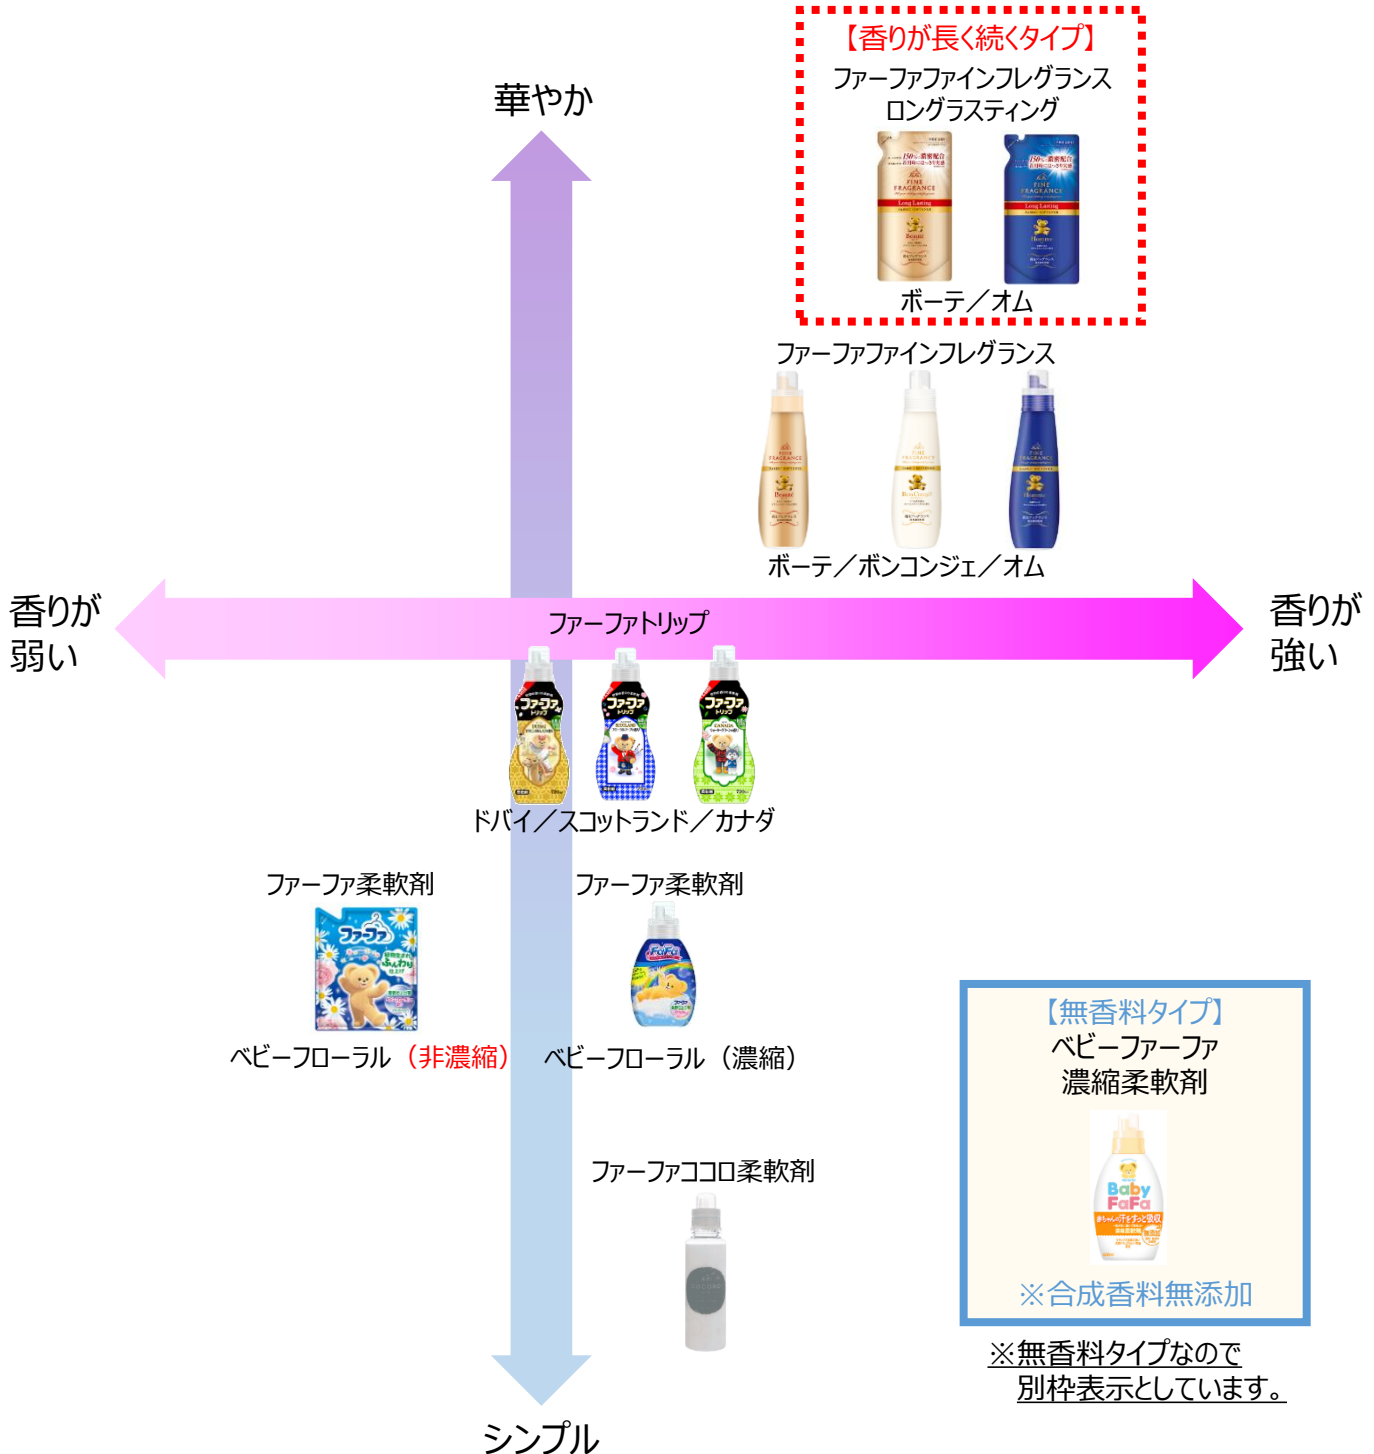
【香りが長く続くタイプ】
ファーファファインフレグランス ロングラスティング

ボーテ／オム

華やか

ファーファファインフレグランス

ボーテ／ボンコンジェ／オム

香りが弱い

香りが強い

ファーファトリップ

ドバイ／スコットランド／カナダ

ファーファ柔軟剤

ベビーフローラル（非濃縮）

ファーファ柔軟剤

ベビーフローラル（濃縮）

【無香料タイプ】
ベビーファーファ
濃縮柔軟剤

※合成香料無添加

ファーファココロ柔軟剤

※無香料タイプなので
別枠表示としています。

シンプル